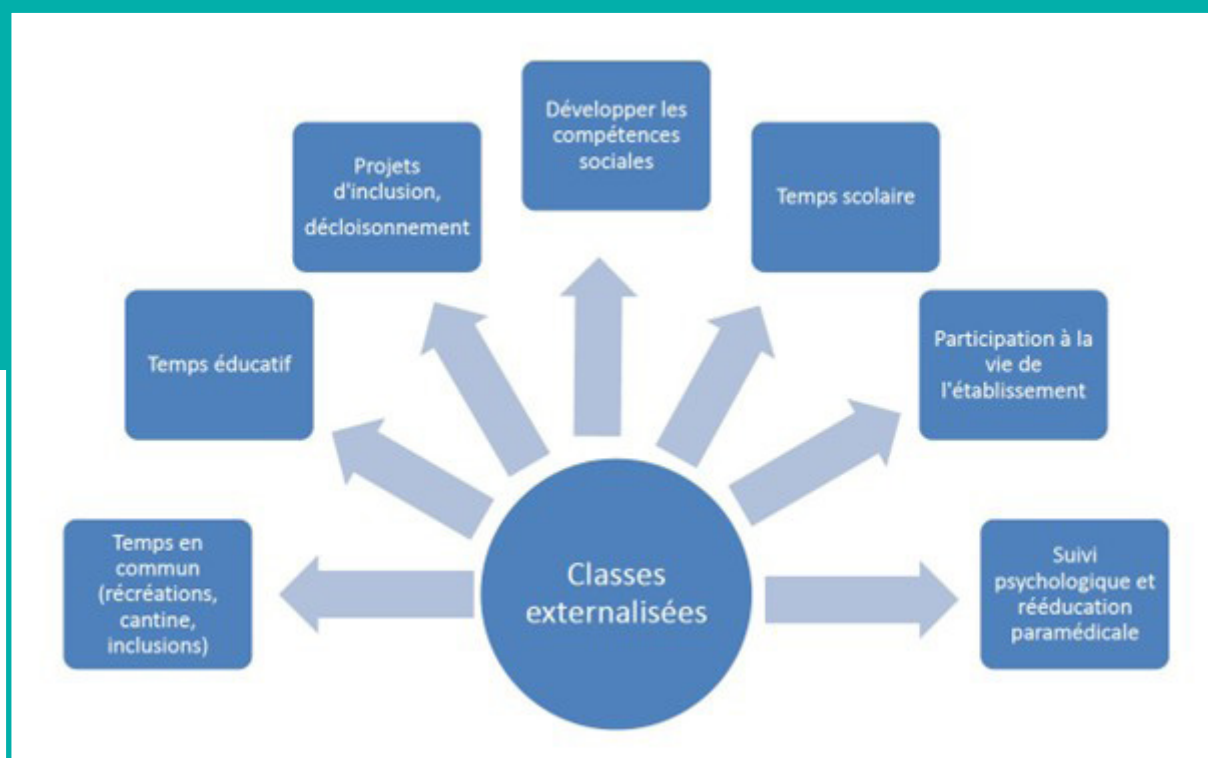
Classes externalisées

Temps en commun (récréations, cantine, inclusions)

Temps éducatif

Projets d'inclusion, décloisonnement

Développer les compétences sociales

Temps scolaire

Participation à la vie de l'établissement

Suivi psychologique et rééducation paramédicale